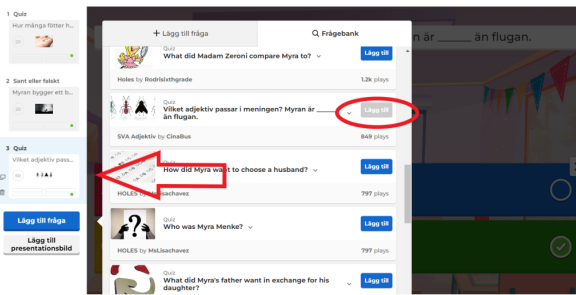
1 Quiz
Hur många flitter h...

2 Sant eller falskt
Myran bygger ett b...

3 Quiz
Vilket adjektiv pass...

Lägg till fråga

Lägg till presentationsbild

+ Lägg till fråga

Frågebank

Quiz
What did Madam Zeroni compare Myra to?
Lägg till
Holes by Rodrisixthgrade
1.2k plays

Quiz
Vilket adjektiv passar i meningen? Myran är ______ än flugan.
Lägg till
SVA Adjektiv by CinaBus
849 plays

Quiz
How did Myra want to choose a husband?
Lägg till
HOLES by MsLisachavez
797 plays

Quiz
Who was Myra Menke?
Lägg till
HOLES by MsLisachavez
797 plays

Quiz
What did Myra's father want in exchange for his daughter?
Lägg till

än är ______ än flugan.